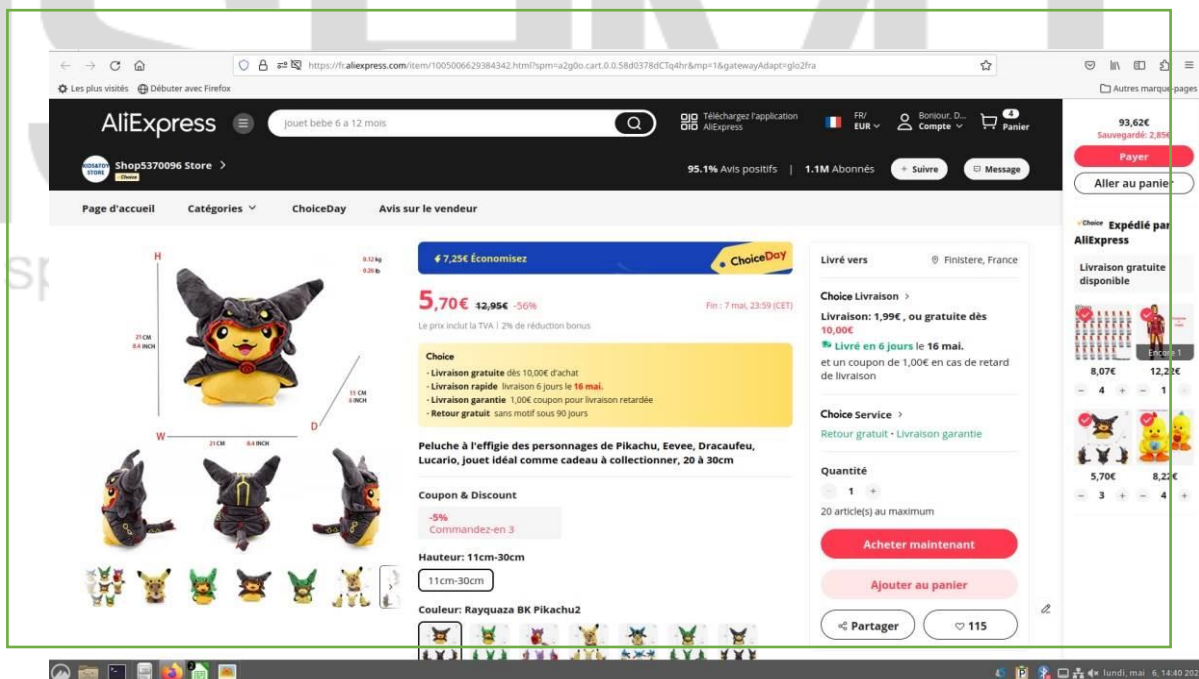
https://fr.aliexpress.com/item/1005006629384342.html?spm=a2g0o.cart.0.0.58d0378dCTq4hr&mp=1&gatewayAdapt=glo2fra

Les plus visités Débuter avec Firefox

Autres marque-pages

AliExpress

jouet bebe 6 a 12 mois

Téléchargez l'application AliExpress

FR/ EUR

Bonjour, D... Compte

4 Panier

93,62€
Sauvegardé: 2,85€

Payer

Aller au panier

Shop5370096 Store >

Choice

95.1% Avis positifs | 1.1M Abonnés

+ Suivre

Message

Page d'accueil Catégories ChoiceDay Avis sur le vendeur

H

0.12 kg
0.26 lb

21 CM
8.4 INCH

15 CM
6 INCH

W

21 CM 8.4 INCH

D

7,25€ Économisez

ChoiceDay

5,70€ 12,95€ -56%

Fin : 7 mai, 23:59 (CET)

Le prix inclut la TVA | 2% de réduction bonus

Choice
· Livraison gratuite dès 10,00€ d'achat
· Livraison rapide livraison 6 jours le 16 mai.
· Livraison garantie 1,00€ coupon pour livraison retardée
· Retour gratuit sans motif sous 90 jours

Peluche à l'effigie des personnages de Pikachu, Eevee, Dracaufeu, Lucario, jouet idéal comme cadeau à collectionner, 20 à 30cm

Coupon & Discount

-5%
Commandez-en 3

Hauteur: 11cm-30cm

11cm-30cm

Couleur: Rayquaza BK Pikachu2

Livré vers

Finistere, France

Choice Livraison >

Livraison: 1,99€ , ou gratuite dès 10,00€

Livré en 6 jours le 16 mai.

et un coupon de 1,00€ en cas de retard de livraison

Choice Service >

Retour gratuit · Livraison garantie

Quantité

1

20 article(s) au maximum

Acheter maintenant

Ajouter au panier

Partager

115

Choice Expédié par AliExpress

Livraison gratuite disponible

Encore 1

8,07€ 12,22€

4 1

5,70€ 8,22€

3 4

lundi, mai 6, 14:40 202